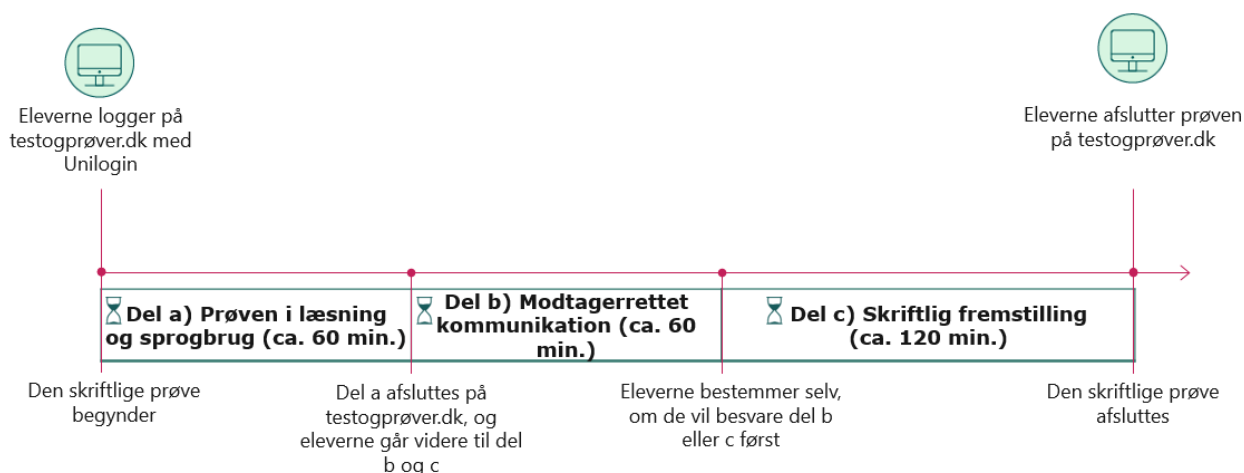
Eleverne logger på testogprøver.dk med Unilogin

Eleverne afslutter prøven på testogprøver.dk

Del a) Prøven i læsning og sprogbrug (ca. 60 min.)

Del b) Modtagerrettet kommunikation (ca. 60 min.)

Del c) Skriftlig fremstilling (ca. 120 min.)

Den skriftlige prøve begynder

Del a afsluttes på testogprøver.dk, og eleverne går videre til del b og c

Eleverne bestemmer selv, om de vil besvare del b eller c først

Den skriftlige prøve afsluttes